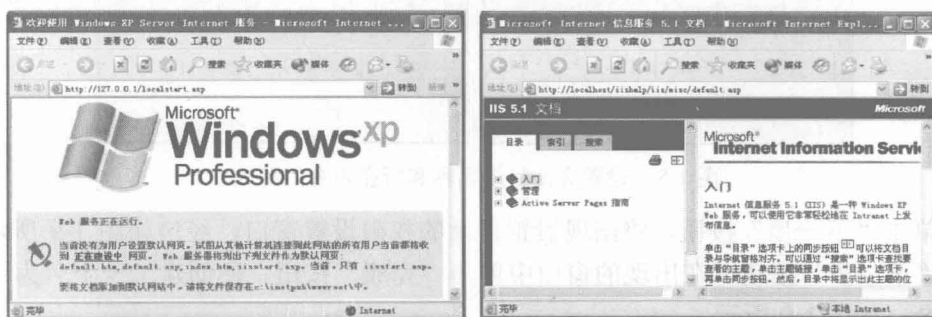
欢迎使用 Windows XP Server Internet 服务 - Microsoft Internet ...

文件(F) 编辑(E) 查看(V) 收藏(A) 工具(T) 帮助(H)

搜索 收藏夹 媒体

地址(D) http://127.0.0.1/localstart.asp 转到 链接

Microsoft Windows xp Professional

Web 服务正在运行。

当前没有为用户设置默认网页。试图从其他计算机连接到此网站的所有用户当前都将收到 正在建设中 网页。 Web 服务器将列出下列文件作为默认网页： default.htm,default.asp,index.htm,iisstart.asp。当前，只有 iisstart.asp。

要将文档添加到默认网站中，请将文件保存在c:\inetpub\wwwroot\中。

完毕 Internet

Microsoft Internet 信息服务 5.1 文档 - Microsoft Internet Expl...

文件(F) 编辑(E) 查看(V) 收藏(A) 工具(T) 帮助(H)

搜索 收藏夹 媒体

地址(D) http://localhost/iishelp/iis/misc/default.asp 转到

IIS 5.1 文档 Microsoft

目录 索引 搜索

入门
管理
Active Server Pages 指南

Microsoft Internet Information Servi

入门

Internet 信息服务 5.1 (IIS) 是一种 Windows XP Web 服务，可以使用它非常轻松地在 Intranet 上发布信息。

单击"目录"选项卡上的同步按钮 可以将文档目录与导航对齐。可以通过"搜索"选项卡查找要查看的主题，单击主题链接，单击"目录"选项卡，再单击同步按钮。然后，目录中将显示出此主题的位

完毕 本地 Intranet